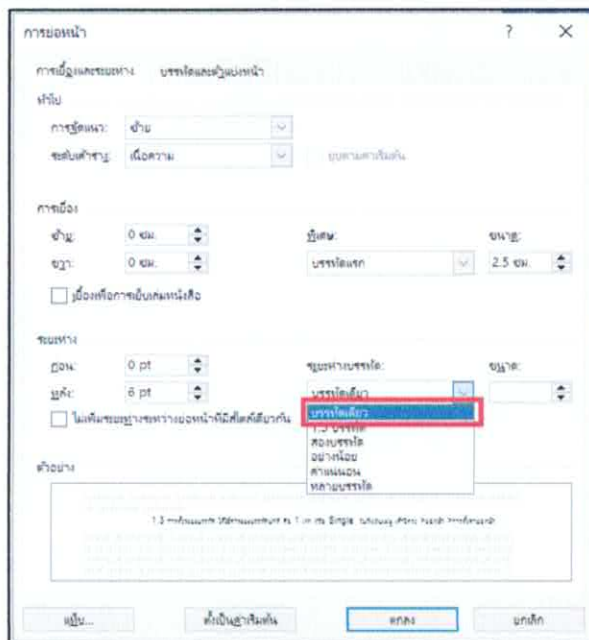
การย่อหน้า ? ×

การเยื้องและระยะห่าง บรรทัดและตัวแบ่งหน้า

ทั่วไป

การจัดแนว: ซ้าย

ระดับเค้าร่าง: เนื้อความ ยุบตามค่าเริ่มต้น

การเยื้อง

ซ้าย: 0 ซม.

ขวา: 0 ซม.

พิเศษ: บรรทัดแรก

ขนาด: 2.5 ซม.

เยื้องเพื่อการเย็บเล่มหนังสือ

ระยะห่าง

ก่อน: 0 pt

หลัง: 6 pt

ไม่เพิ่มระยะห่างระหว่างย่อหน้าที่มีสไตล์เดียวกัน

ระยะห่างบรรทัด:

ขนาด:

บรรทัดเดียว

บรรทัดเดียว

1.5 บรรทัด

สองบรรทัด

อย่างน้อย

ค่าแน่นอน

หลายบรรทัด

ตัวอย่าง

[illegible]

แท็บ... ตั้งเป็นค่าเริ่มต้น ตกลง ยกเลิก